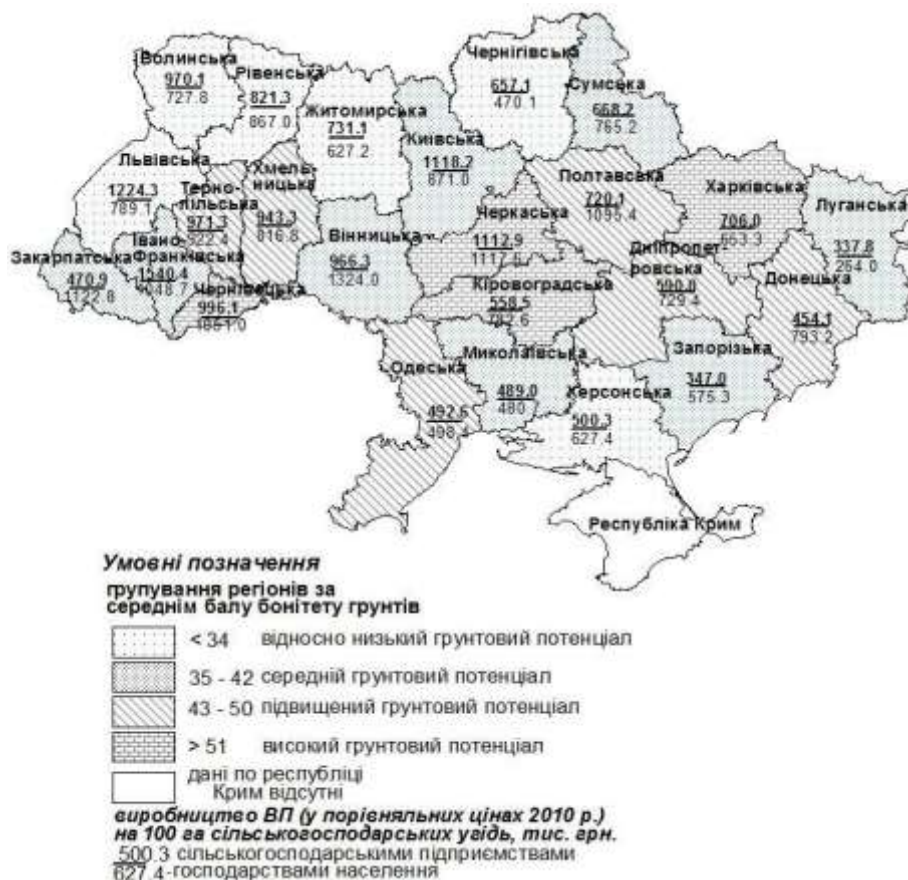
Волинська
970.1
727.8

Рівенська
821.3
867.0

Чернігівська
657.1
470.1

Сумська
668.2
765.2

Житомирська
731.1
627.2

Київська
1118.7
871.0

Львівська
1224.3
789.1

Терно-пільська
971.3
922.4

Хмель-ницька
943.3
816.8

Полтавська
720.1
1095.4

Харківська
706.0
663.3

Луганська
337.8
264.0

Вінницька
966.3
1324.0

Черкаська
1112.9
1117.6

Закарпатська
470.9
1122.8

Івано-Франківська
1240.4
1048.7

Чернівецька
996.1
1861.0

Кіровоградська
558.5
782.6

Дніпропетровська
590.0
729.4

Донецька
454.1
793.2

Запорізька
347.0
575.3

Миколаївська
489.0
480

Одеська
492.6
498.4

Херсонська
500.3
627.4

Республіка Крим

Умовні позначення
групування регіонів за середнім балу бонітету грунтів
< 34 відносно низький грунтовий потенціал
35 - 42 середній грунтовий потенціал
43 - 50 підвищений грунтовий потенціал
> 51 високий грунтовий потенціал
дані по республіці Крим відсутні
виробництво ВП (у порівняльних цінах 2010 р.) на 100 га сільськогосподарських угідь, тис. грн.
500.3 сільськогосподарськими підприємствами
627.4 -господарствами населення